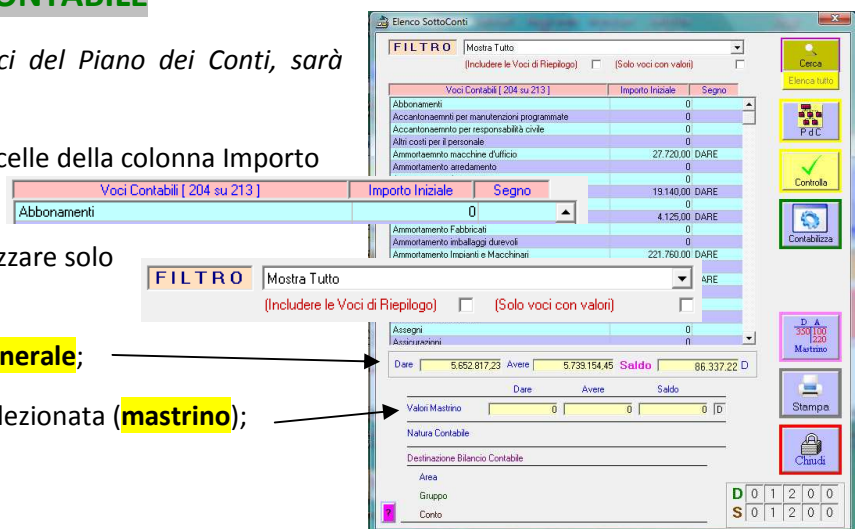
ONTABILE

ci del Piano dei Conti, sarà

celle della colonna Importo

zzare solo

nerale;

lezionata (mastrino);

Elenco SottoConti

FILTRO Mostra Tutto
(Includere le Voci di Riepilogo) (Solo voci con valori)

Cerca
Elenco tutto

| Voci Contabili [ 204 su 213 ] | Importo Iniziale | Segno |
|---|---|---|
| Abbonamenti | 0 | |
| Accantonaemnti per manutenzioni programmate | 0 | |
| Accantonaemnto per responsabilità civile | 0 | |
| Altri costi per il personale | 0 | |
| Ammortaemnto macchine d'ufficio | 27.720,00 | DARE |
| Ammortamento arredamento | 0 | |
| | 19.140,00 | DARE |
| | 0 | |
| | 4.125,00 | DARE |
| Ammortamento Fabbricati | 0 | |
| Ammortamento imballaggi durevoli | 0 | |
| Ammortamento Impianti e Macchinari | 221.760,00 | DARE |
| | | ARE |
| Assegni | 0 | |
| Assicurazioni | 0 | |

| Voci Contabili [ 204 su 213 ] | Importo Iniziale | Segno |
|---|---|---|
| Abbonamenti | 0 | |

FILTRO Mostra Tutto
(Includere le Voci di Riepilogo) (Solo voci con valori)

PdC

Controlla

Contabilizza

D A
330 100
220
Mastrino

Dare 5.652.817,23 Avere 5.739.154,45 Saldo 86.337,22 D

Dare Avere Saldo
Valori Mastrino 0 0 0 D

Natura Contabile

Destinazione Bilancio Contabile
Area
Gruppo
Conto

Stampa

Chiudi

D 0 1 2 0 0
S 0 1 2 0 0